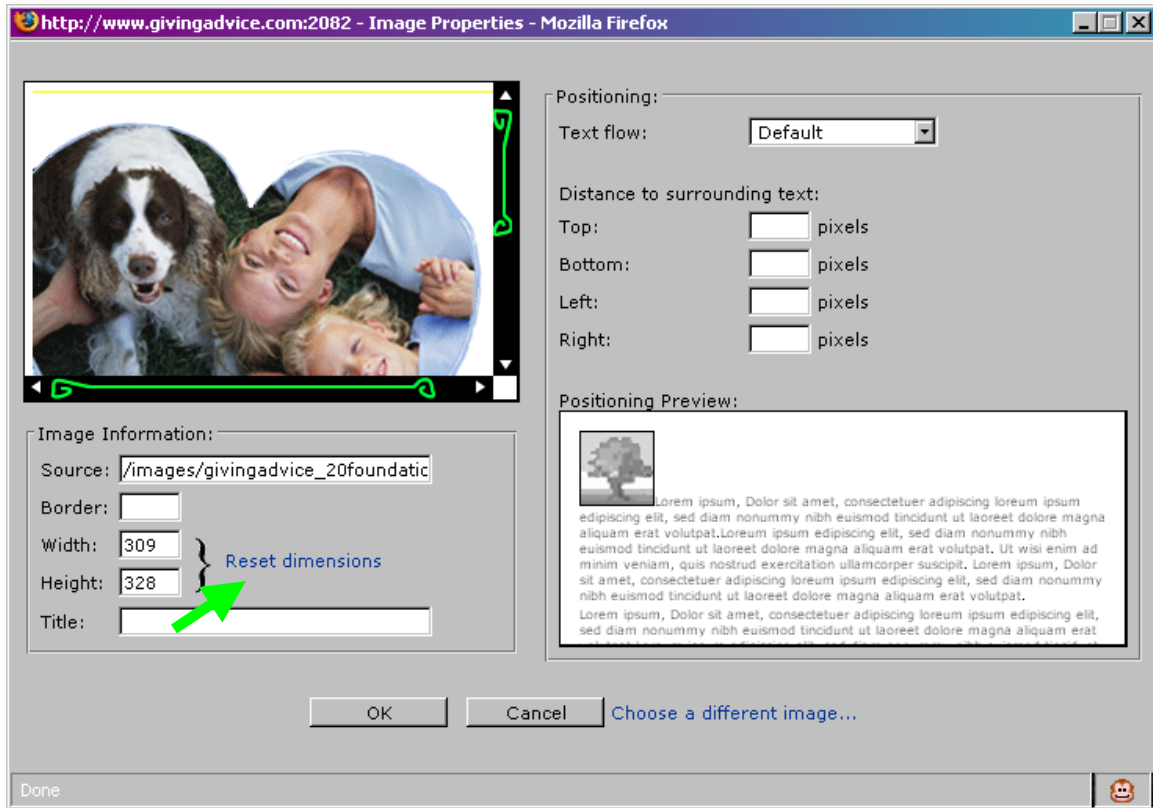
http://www.givingadvice.com:2082 - Image Properties - Mozilla Firefox

Image Information:
Source: /images/givingadvice_20foundatic
Border:
Width: 309
Height: 328
Reset dimensions
Title:

Positioning:
Text flow: Default
Distance to surrounding text:
Top: pixels
Bottom: pixels
Left: pixels
Right: pixels

Positioning Preview:
Lorem ipsum, Dolor sit amet, consectetuer adipiscing loreum ipsum edipiscing elit, sed diam nonummy nibh euismod tincidunt ut laoreet dolore magna aliquam erat volutpat.Loreum ipsum edipiscing elit, sed diam nonummy nibh euismod tincidunt ut laoreet dolore magna aliquam erat volutpat. Ut wisi enim ad minim veniam, quis nostrud exercitation ullamcorper suscipit. Lorem ipsum, Dolor sit amet, consectetuer adipiscing loreum ipsum edipiscing elit, sed diam nonummy nibh euismod tincidunt ut laoreet dolore magna aliquam erat volutpat.
Lorem ipsum, Dolor sit amet, consectetuer adipiscing loreum ipsum edipiscing elit, sed diam nonummy nibh euismod tincidunt ut laoreet dolore magna aliquam erat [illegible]

OK Cancel Choose a different image...

Done